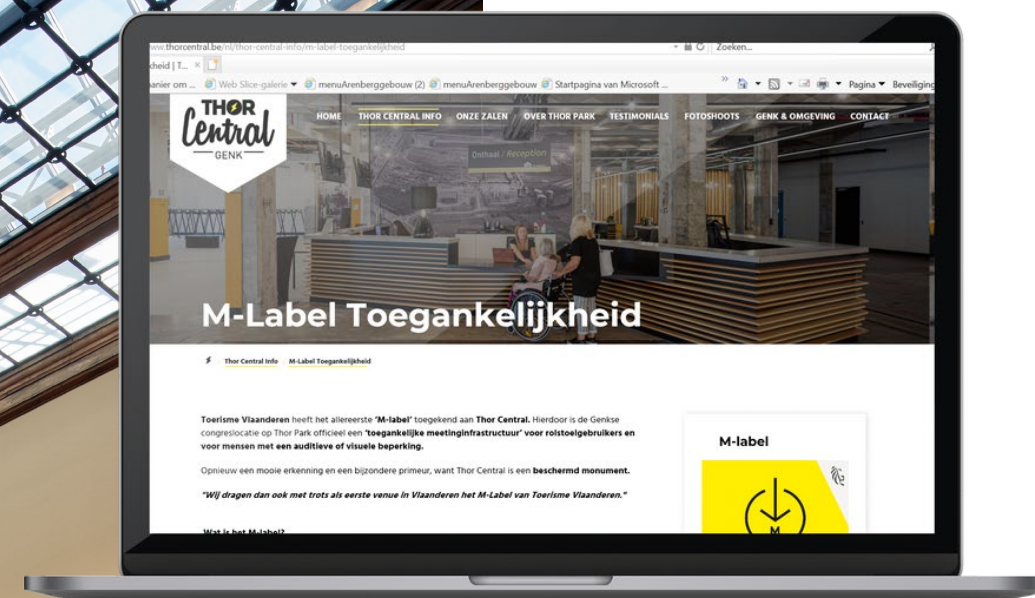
ww.thorcentral.be/nl/thor-central-info/m-label-toegankelijkheid
Zoeken...
kheid | T...
anier om ... Web Slice-galerie menuArenberggebouw (2) menuArenberggebouw Startpagina van Microsoft ...
Pagina Beveiliging

THOR Central GENK

HOME THOR CENTRAL INFO ONZE ZALEN OVER THOR PARK TESTIMONIALS FOTOSHOOTS GENK & OMGEVING CONTACT

Onthaal / Reception

M-Label Toegankelijkheid

Thor Central Info M-Label Toegankelijkheid

Toerisme Vlaanderen heeft het allereerste 'M-label' toegekend aan Thor Central. Hierdoor is de Genkse congreslocatie op Thor Park officieel een 'toegankelijke meetinginfrastructuur' voor rolstoelgebruikers en voor mensen met een auditieve of visuele beperking.

Opnieuw een mooie erkenning en een bijzondere primeur, want Thor Central is een beschermd monument.

"Wij dragen dan ook met trots als eerste venue in Vlaanderen het M-Label van Toerisme Vlaanderen."

Wat is het M-label?

M-label

M